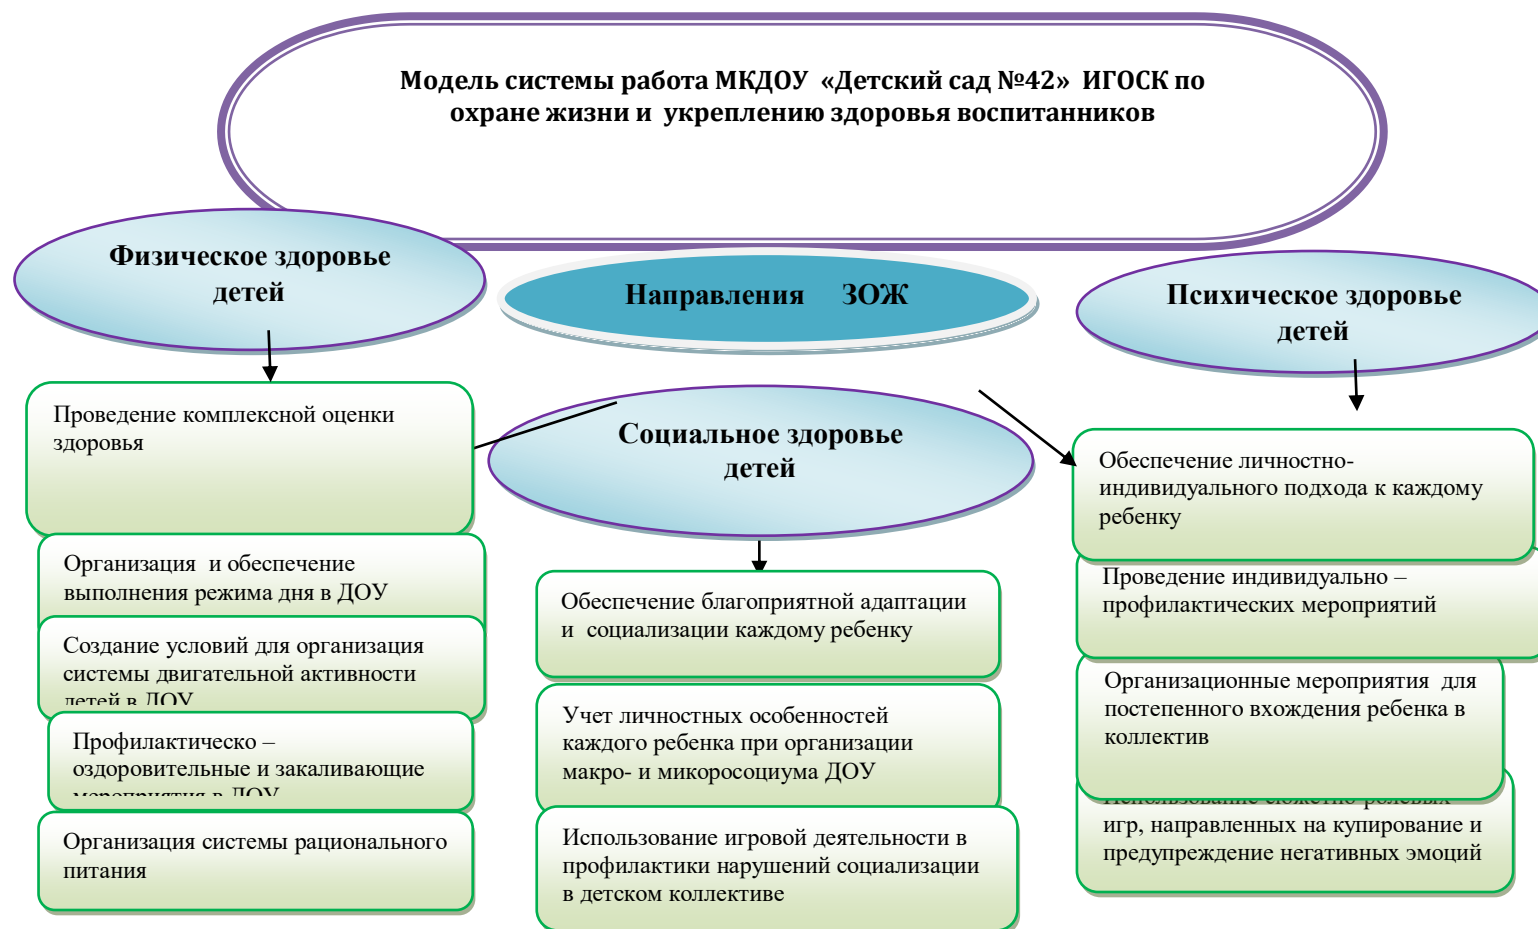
Модель системы работа МКДОУ «Детский сад №42» ИГОСК по охране жизни и укреплению здоровья воспитанников

Физическое здоровье детей

Направления ЗОЖ

Психическое здоровье детей

Проведение комплексной оценки здоровья

Социальное здоровье детей

Обеспечение личностно-индивидуального подхода к каждому ребенку

Организация и обеспечение выполнения режима дня в ДОУ

Создание условий для организация системы двигательной активности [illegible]

Профилактическо – оздоровительные и закаливающие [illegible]

Организация системы рационального питания

Обеспечение благоприятной адаптации и социализации каждому ребенку

Учет личностных особенностей каждого ребенка при организации макро- и микоросоциума ДОУ

Использование игровой деятельности в профилактики нарушений социализации в детском коллективе

Проведение индивидуально – профилактических мероприятий

Организационные мероприятия для постепенного вхождения ребенка в коллектив

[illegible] игр, направленных на купирование и предупреждение негативных эмоций